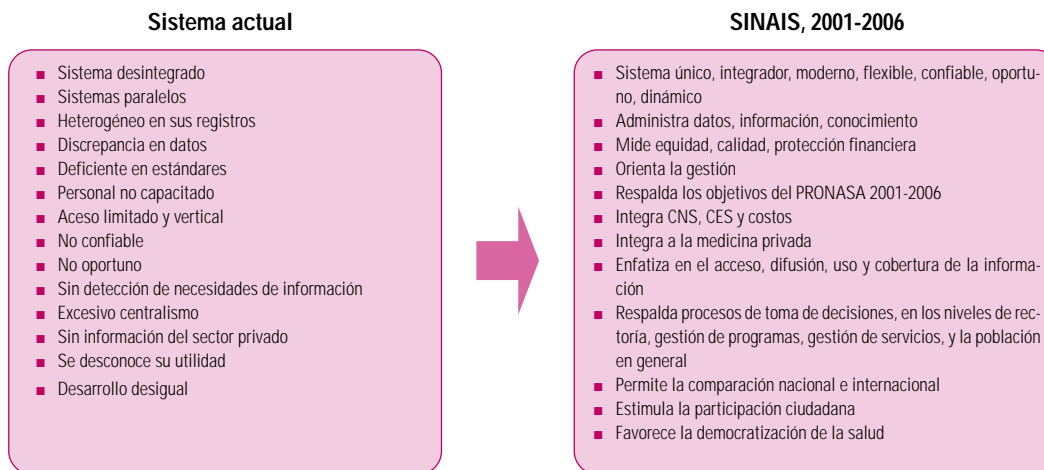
Sistema actual

- Sistema desintegrado
- Sistemas paralelos
- Heterogéneo en sus registros
- Discrepancia en datos
- Deficiente en estándares
- Personal no capacitado
- Aceso limitado y vertical
- No confiable
- No oportuno
- Sin detección de necesidades de información
- Excesivo centralismo
- Sin información del sector privado
- Se desconoce su utilidad
- Desarrollo desigual

SINAIS, 2001-2006

- Sistema único, integrador, moderno, flexible, confiable, oportuno, dinámico
- Administra datos, información, conocimiento
- Mide equidad, calidad, protección financiera
- Orienta la gestión
- Respalda los objetivos del PRONASA 2001-2006
- Integra CNS, CES y costos
- Integra a la medicina privada
- Enfatiza en el acceso, difusión, uso y cobertura de la información
- Respalda procesos de toma de decisiones, en los niveles de rectoría, gestión de programas, gestión de servicios, y la población en general
- Permite la comparación nacional e internacional
- Estimula la participación ciudadana
- Favorece la democratización de la salud